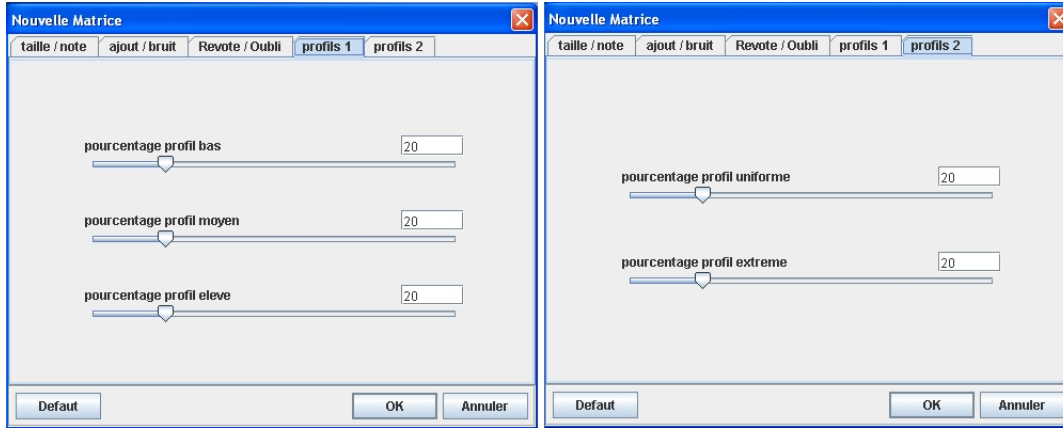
Nouvelle Matrice

taille / note | ajout / bruit | Revote / Oubli | profils 1 | profils 2

pourcentage profil bas 20

pourcentage profil moyen 20

pourcentage profil eleve 20

Defaut

OK

Annuler

Nouvelle Matrice

taille / note | ajout / bruit | Revote / Oubli | profils 1 | profils 2

pourcentage profil uniforme 20

pourcentage profil extreme 20

Defaut

OK

Annuler